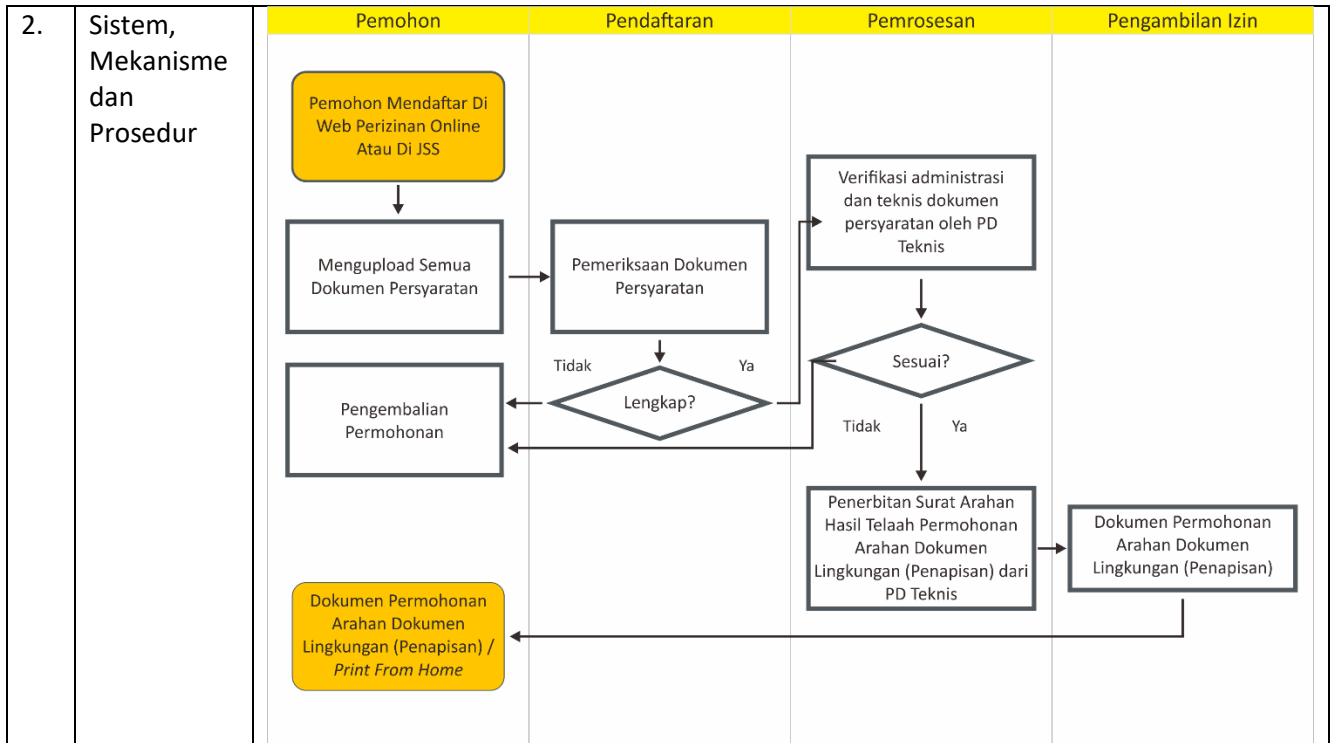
2.

Sistem, Mekanisme dan Prosedur

Pemohon

Pendaftaran

Pemrosesan

Pengambilan Izin

Pemohon Mendaftar Di Web Perizinan Online Atau Di JSS

Mengupload Semua Dokumen Persyaratan

Pemeriksaan Dokumen Persyaratan

Verifikasi administrasi dan teknis dokumen persyaratan oleh PD Teknis

Tidak

Ya

Lengkap?

Sesuai?

Pengembalian Permohonan

Tidak

Ya

Penerbitan Surat Arahan Hasil Telaah Permohonan Arahan Dokumen Lingkungan (Penapisan) dari PD Teknis

Dokumen Permohonan Arahan Dokumen Lingkungan (Penapisan)

Dokumen Permohonan Arahan Dokumen Lingkungan (Penapisan) / *Print From Home*